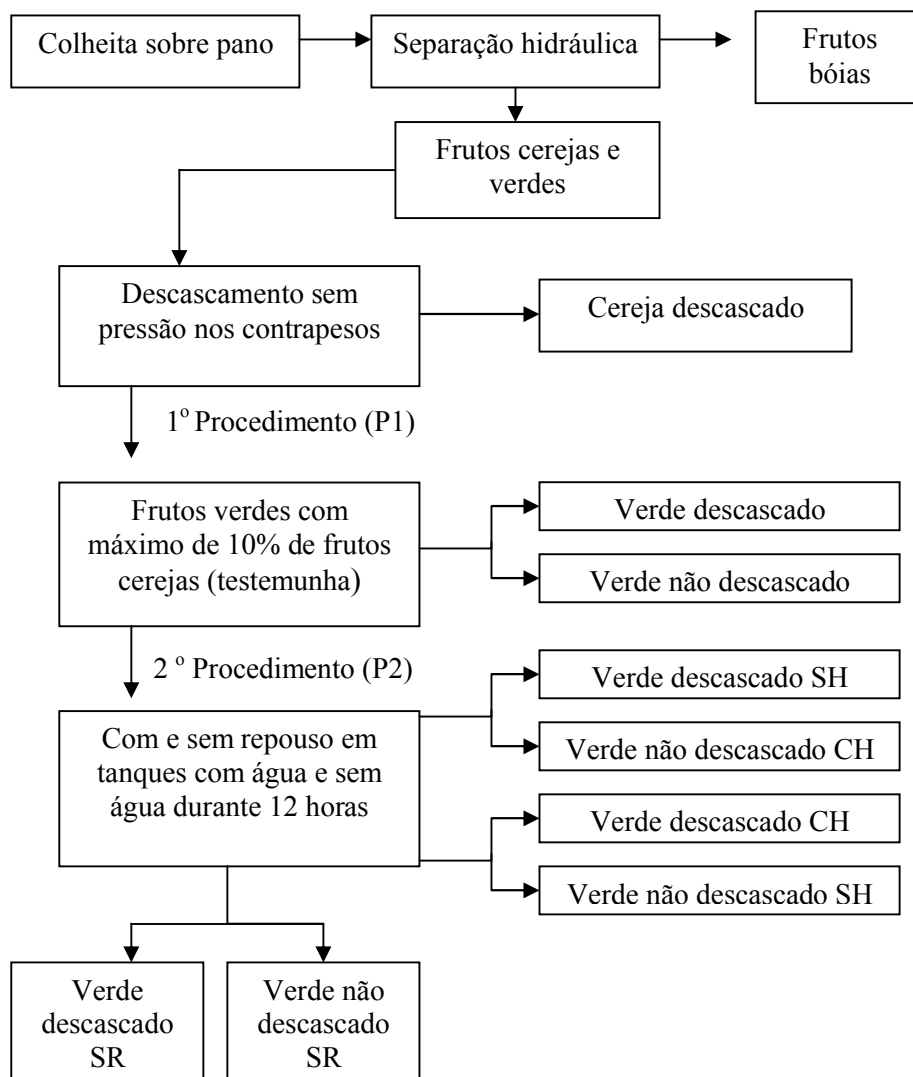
Colheita sobre pano

Separação hidráulica

Frutos bóias

Frutos cerejas e verdes

Descascamento sem pressão nos contrapesos

Cereja descascado

1º Procedimento (P1)

Frutos verdes com máximo de 10% de frutos cerejas (testemunha)

Verde descascado

Verde não descascado

2 º Procedimento (P2)

Verde descascado SH

Com e sem repouso em tanques com água e sem água durante 12 horas

Verde não descascado CH

Verde descascado CH

Verde não descascado SH

Verde descascado SR

Verde não descascado SR